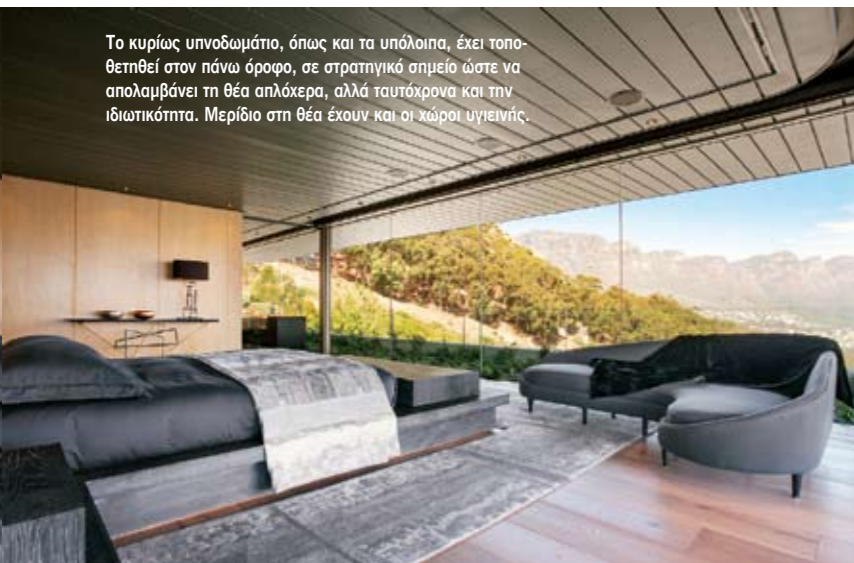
Το κυρίως υπνοδωμάτιο, όπως και τα υπόλοιπα, έχει τοποθετηθεί στον πάνω όροφο, σε στρατηγικό σημείο ώστε να απολαμβάνει τη θέα απλόχερα, αλλά ταυτόχρονα και την ιδιωτικότητα. Μερίδιο στη θέα έχουν και οι χώροι υγιεινής.